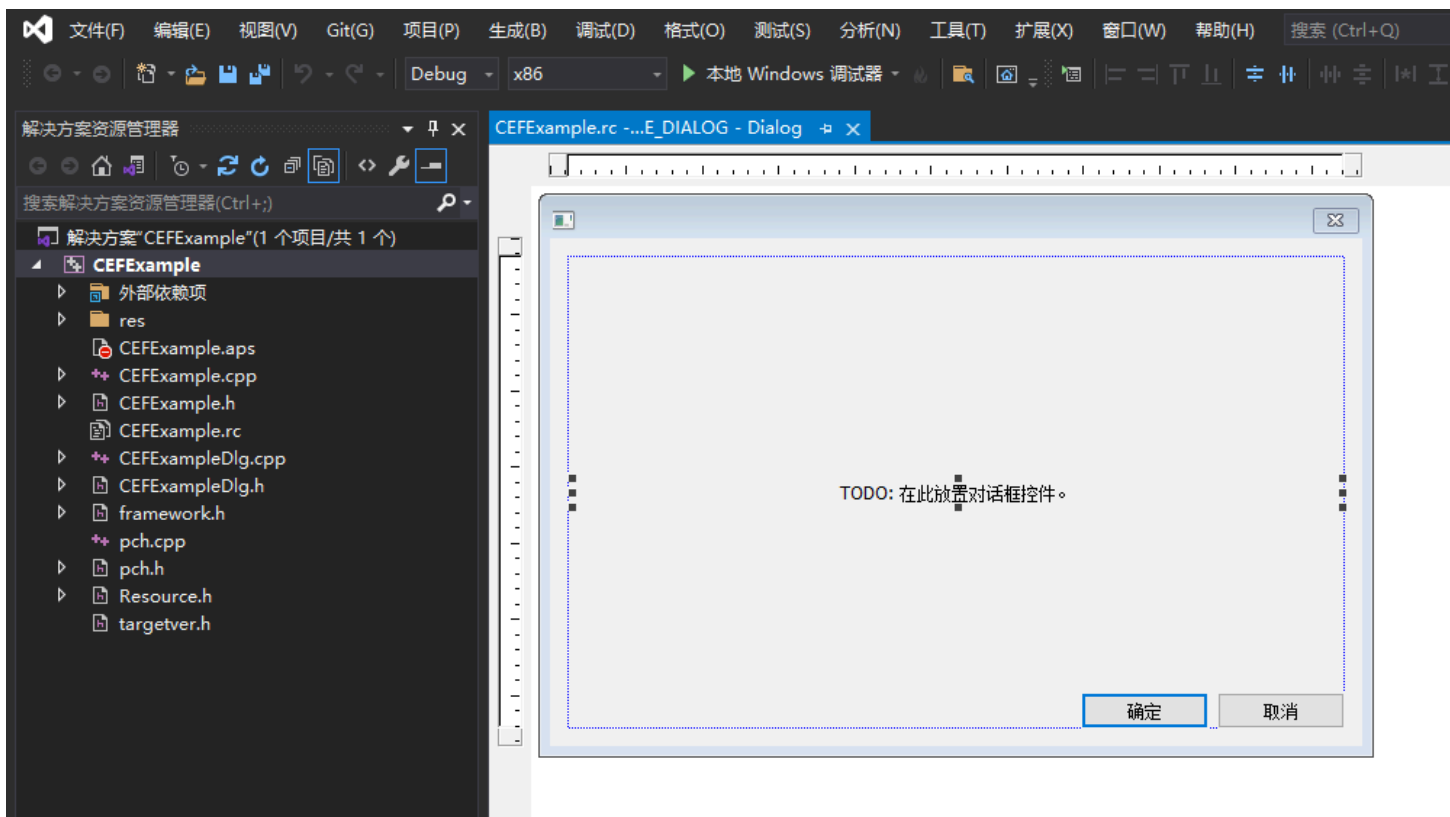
文件(F) 编辑(E) 视图(V) Git(G) 项目(P) 生成(B) 调试(D) 格式(O) 测试(S) 分析(N) 工具(T) 扩展(X) 窗口(W) 帮助(H) 搜索 (Ctrl+Q)

Debug x86 ▶ 本地 Windows 调试器

解决方案资源管理器

搜索解决方案资源管理器(Ctrl+;)

解决方案"CEFExample"(1 个项目/共 1 个)
CEFExample
外部依赖项
res
CEFExample.aps
CEFExample.cpp
CEFExample.h
CEFExample.rc
CEFExampleDlg.cpp
CEFExampleDlg.h
framework.h
pch.cpp
pch.h
Resource.h
targetver.h

CEFExample.rc -...E_DIALOG - Dialog

TODO: 在此放置对话框控件。

确定 取消